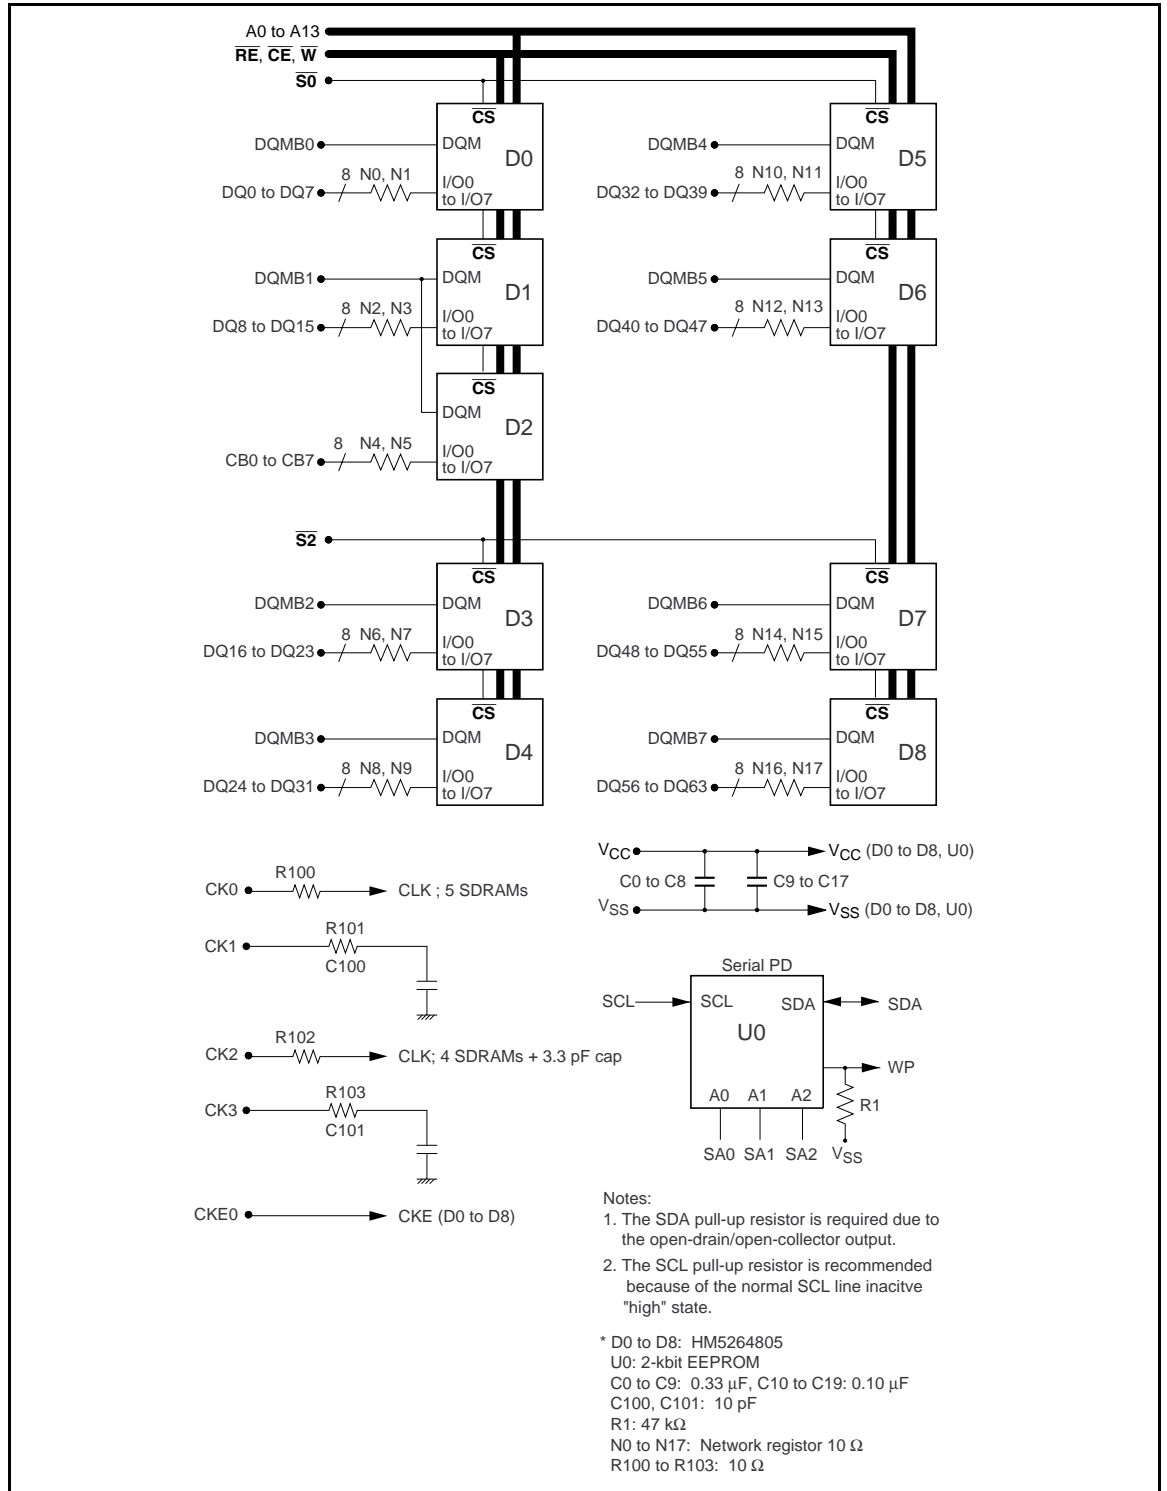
A0 to A13
$\overline{RE}$, $\overline{CE}$, $\overline{W}$
$\overline{S0}$

$\overline{CS}$
DQMB0 DQM D0
8 N0, N1
DQ0 to DQ7 I/O0 to I/O7

$\overline{CS}$
DQMB4 DQM D5
8 N10, N11
DQ32 to DQ39 I/O0 to I/O7

$\overline{CS}$
DQMB1 DQM D1
8 N2, N3
DQ8 to DQ15 I/O0 to I/O7

$\overline{CS}$
DQMB5 DQM D6
8 N12, N13
DQ40 to DQ47 I/O0 to I/O7

$\overline{CS}$
DQM D2
8 N4, N5
CB0 to CB7 I/O0 to I/O7

$\overline{S2}$

$\overline{CS}$
DQMB2 DQM D3
8 N6, N7
DQ16 to DQ23 I/O0 to I/O7

$\overline{CS}$
DQMB6 DQM D7
8 N14, N15
DQ48 to DQ55 I/O0 to I/O7

$\overline{CS}$
DQMB3 DQM D4
8 N8, N9
DQ24 to DQ31 I/O0 to I/O7

$\overline{CS}$
DQMB7 DQM D8
8 N16, N17
DQ56 to DQ63 I/O0 to I/O7

$V_{CC}$ $V_{CC}$ (D0 to D8, U0)
C0 to C8 C9 to C17
$V_{SS}$ $V_{SS}$ (D0 to D8, U0)

R100
CK0 CLK ; 5 SDRAMs

R101
CK1
C100

R102
CK2 CLK; 4 SDRAMs + 3.3 pF cap

R103
CK3
C101

CKE0 CKE (D0 to D8)

Serial PD
SCL SCL SDA SDA
U0
WP
A0 A1 A2
R1
SA0 SA1 SA2 $V_{SS}$

Notes:
1. The SDA pull-up resistor is required due to the open-drain/open-collector output.
2. The SCL pull-up resistor is recommended because of the normal SCL line inacitve "high" state.

* D0 to D8: HM5264805
U0: 2-kbit EEPROM
C0 to C9: 0.33 $\mu$F, C10 to C19: 0.10 $\mu$F
C100, C101: 10 pF
R1: 47 k$\Omega$
N0 to N17: Network registor 10 $\Omega$
R100 to R103: 10 $\Omega$